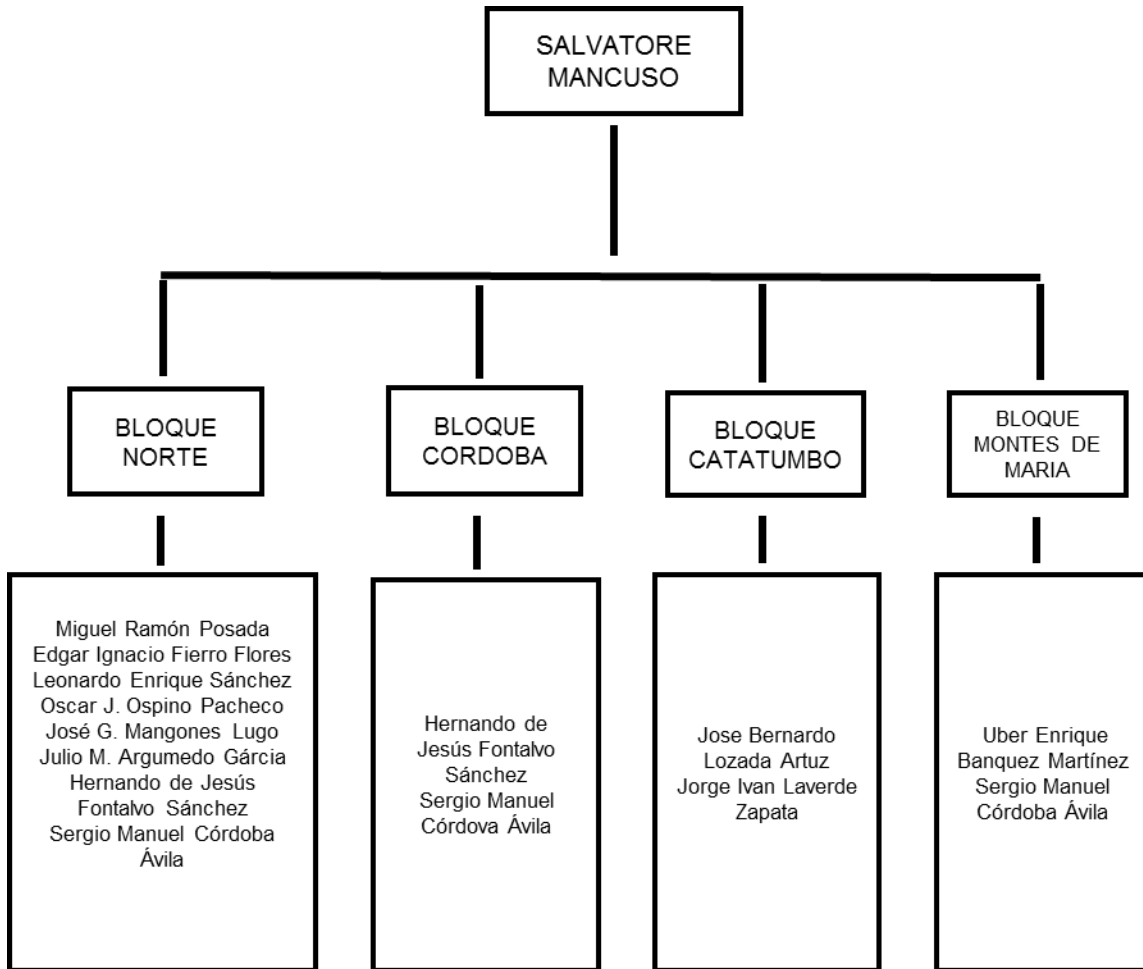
SALVATORE MANCUSO

BLOQUE NORTE

BLOQUE CORDOBA

BLOQUE CATATUMBO

BLOQUE MONTES DE MARIA

Miguel Ramón Posada
Edgar Ignacio Fierro Flores
Leonardo Enrique Sánchez
Oscar J. Ospino Pacheco
José G. Mangones Lugo
Julio M. Argumedo Gárcia
Hernando de Jesús Fontalvo Sánchez
Sergio Manuel Córdoba Ávila

Hernando de Jesús Fontalvo Sánchez
Sergio Manuel Córdova Ávila

Jose Bernardo Lozada Artuz
Jorge Ivan Laverde Zapata

Uber Enrique Banquez Martínez
Sergio Manuel Córdoba Ávila